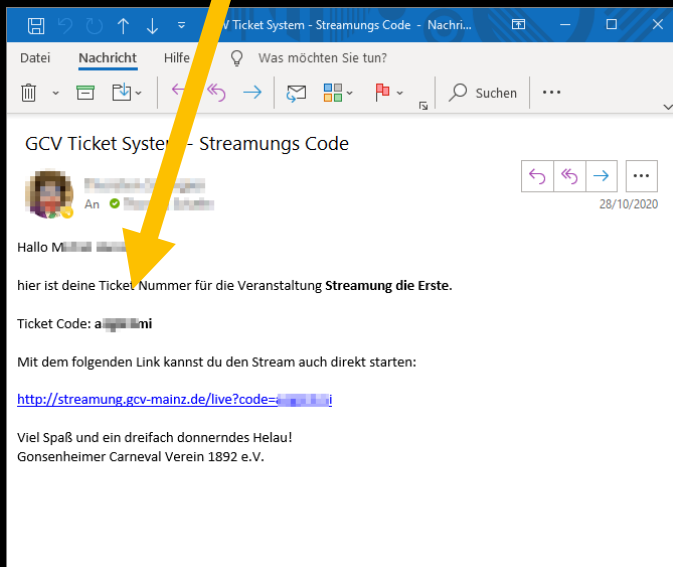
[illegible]V Ticket System - Streamungs Code - Nachri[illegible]

Datei Nachricht Hilfe Was möchten Sie tun?

Suchen ...

GCV Ticket System - Streamungs Code

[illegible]
An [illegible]
28/10/2020

Hallo M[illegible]

hier ist deine Ticket Nummer für die Veranstaltung **Streamung die Erste.**

Ticket Code: **a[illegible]mi**

Mit dem folgenden Link kannst du den Stream auch direkt starten:

http://streamung.gcv-mainz.de/live?code=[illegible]i

Viel Spaß und ein dreifach donnerndes Helau!
Gonsenheimer Carneval Verein 1892 e.V.